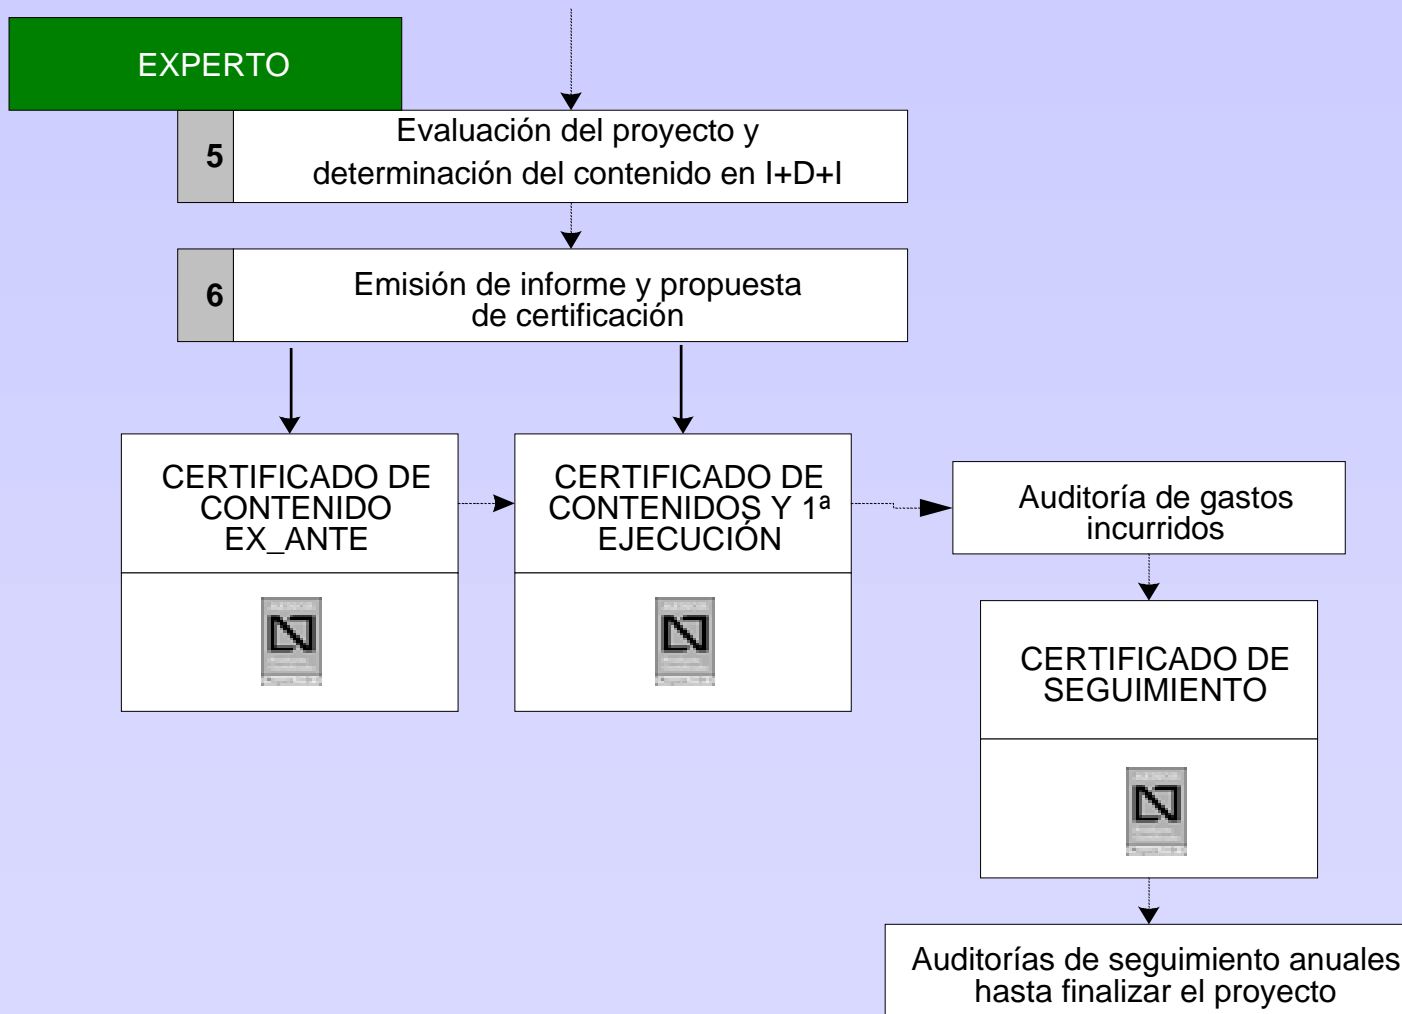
EXPERTO

5
Evaluación del proyecto y determinación del contenido en I+D+I

6
Emisión de informe y propuesta de certificación

CERTIFICADO DE CONTENIDO EX_ANTE

CERTIFICADO DE CONTENIDOS Y 1ª EJECUCIÓN

Auditoría de gastos incurridos

CERTIFICADO DE SEGUIMIENTO

Auditorías de seguimiento anuales hasta finalizar el proyecto